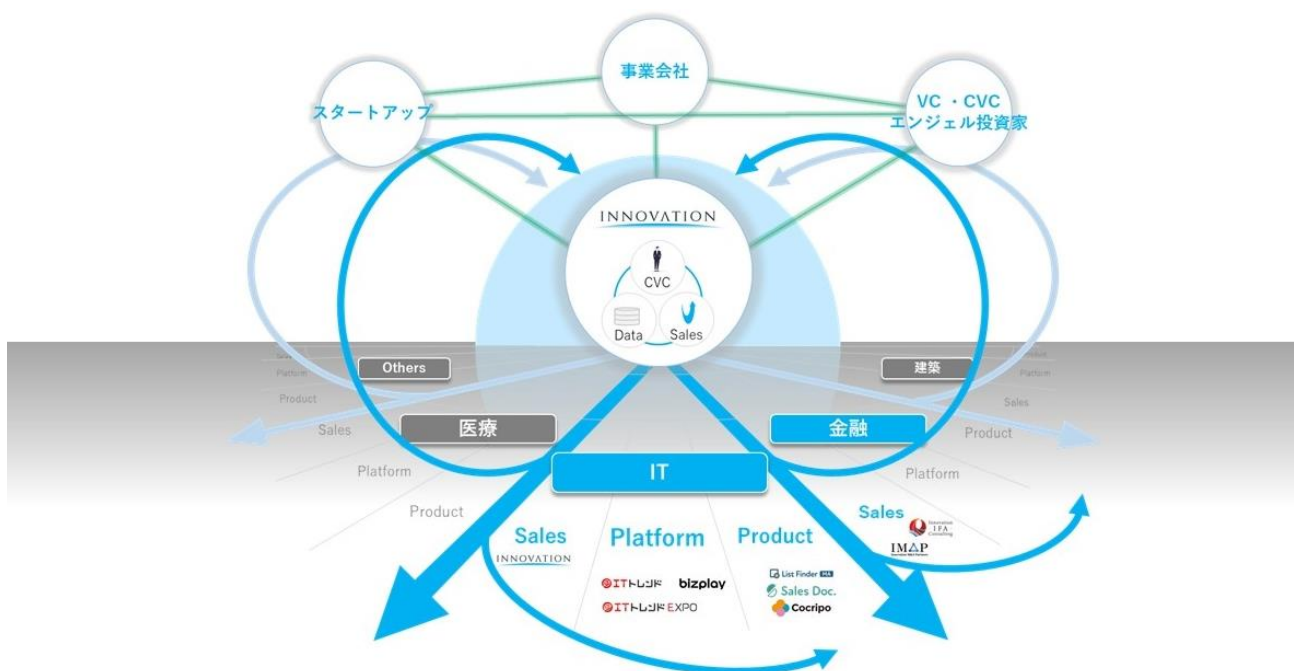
事業会社

スタートアップ

VC・CVC
エンジェル投資家

INNOVATION

CVC

Data

Sales

Others

建築

Product

Platform

Sales

Platform

Product

医療

金融

Sales

Product

Platform

Platform

Product

IT

Sales

Sales

INNOVATION

Platform

Product

Innovation IFA Consulting

IMAP

ITトレンド

bizplay

ITトレンド EXPO

List Finder MA

Sales Doc.

Cocripo